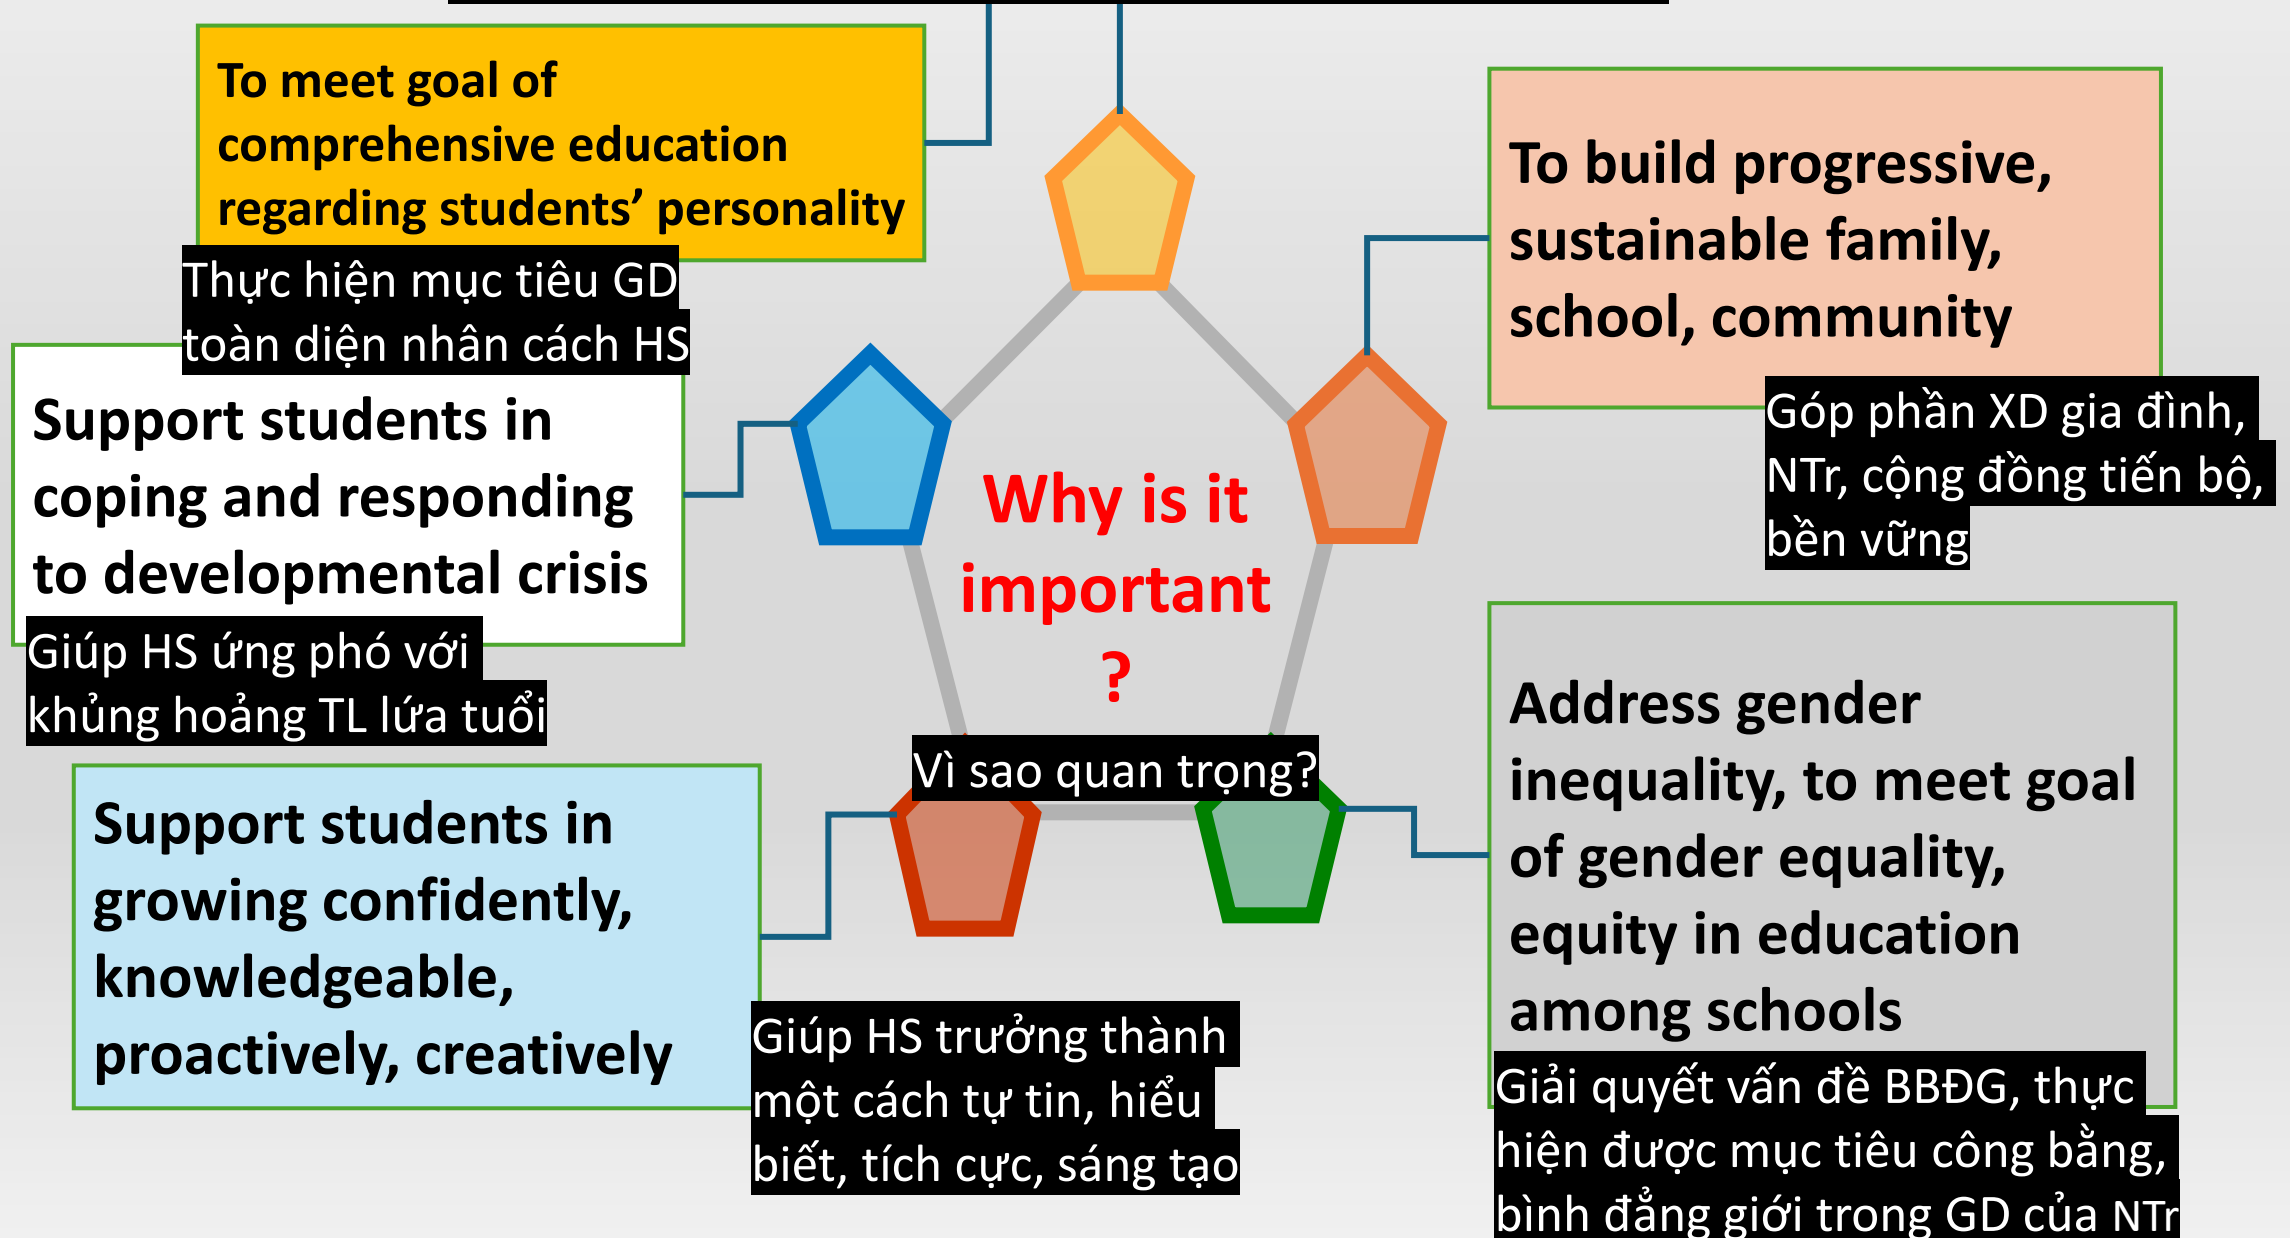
To meet goal of comprehensive education regarding students' personality

Thực hiện mục tiêu GD toàn diện nhân cách HS

To build progressive, sustainable family, school, community

Góp phần XD gia đình, NTr, cộng đồng tiến bộ, bền vững

Support students in coping and responding to developmental crisis

Giúp HS ứng phó với khủng hoảng TL lứa tuổi

Why is it important ?

Vì sao quan trọng?

Address gender inequality, to meet goal of gender equality, equity in education among schools

Giải quyết vấn đề BBĐG, thực hiện được mục tiêu công bằng, bình đẳng giới trong GD của NTr

Support students in growing confidently, knowledgeable, proactively, creatively

Giúp HS trưởng thành một cách tự tin, hiểu biết, tích cực, sáng tạo